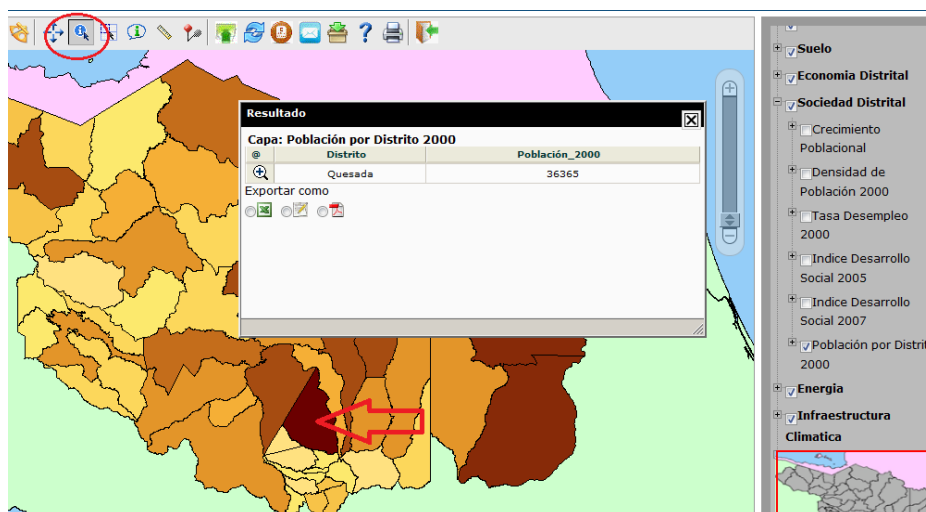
Resultado

Capa: Población por Distrito 2000

| @ | Distrito | Población_2000 |
|---|---|---|
| | Quesada | 36365 |

Exportar como

Suelo
Economia Distrital
Sociedad Distrital
Crecimiento Poblacional
Densidad de Población 2000
Tasa Desempleo 2000
Indice Desarrollo Social 2005
Indice Desarrollo Social 2007
Población por Distrit 2000
Energia
Infraestructura Climatica